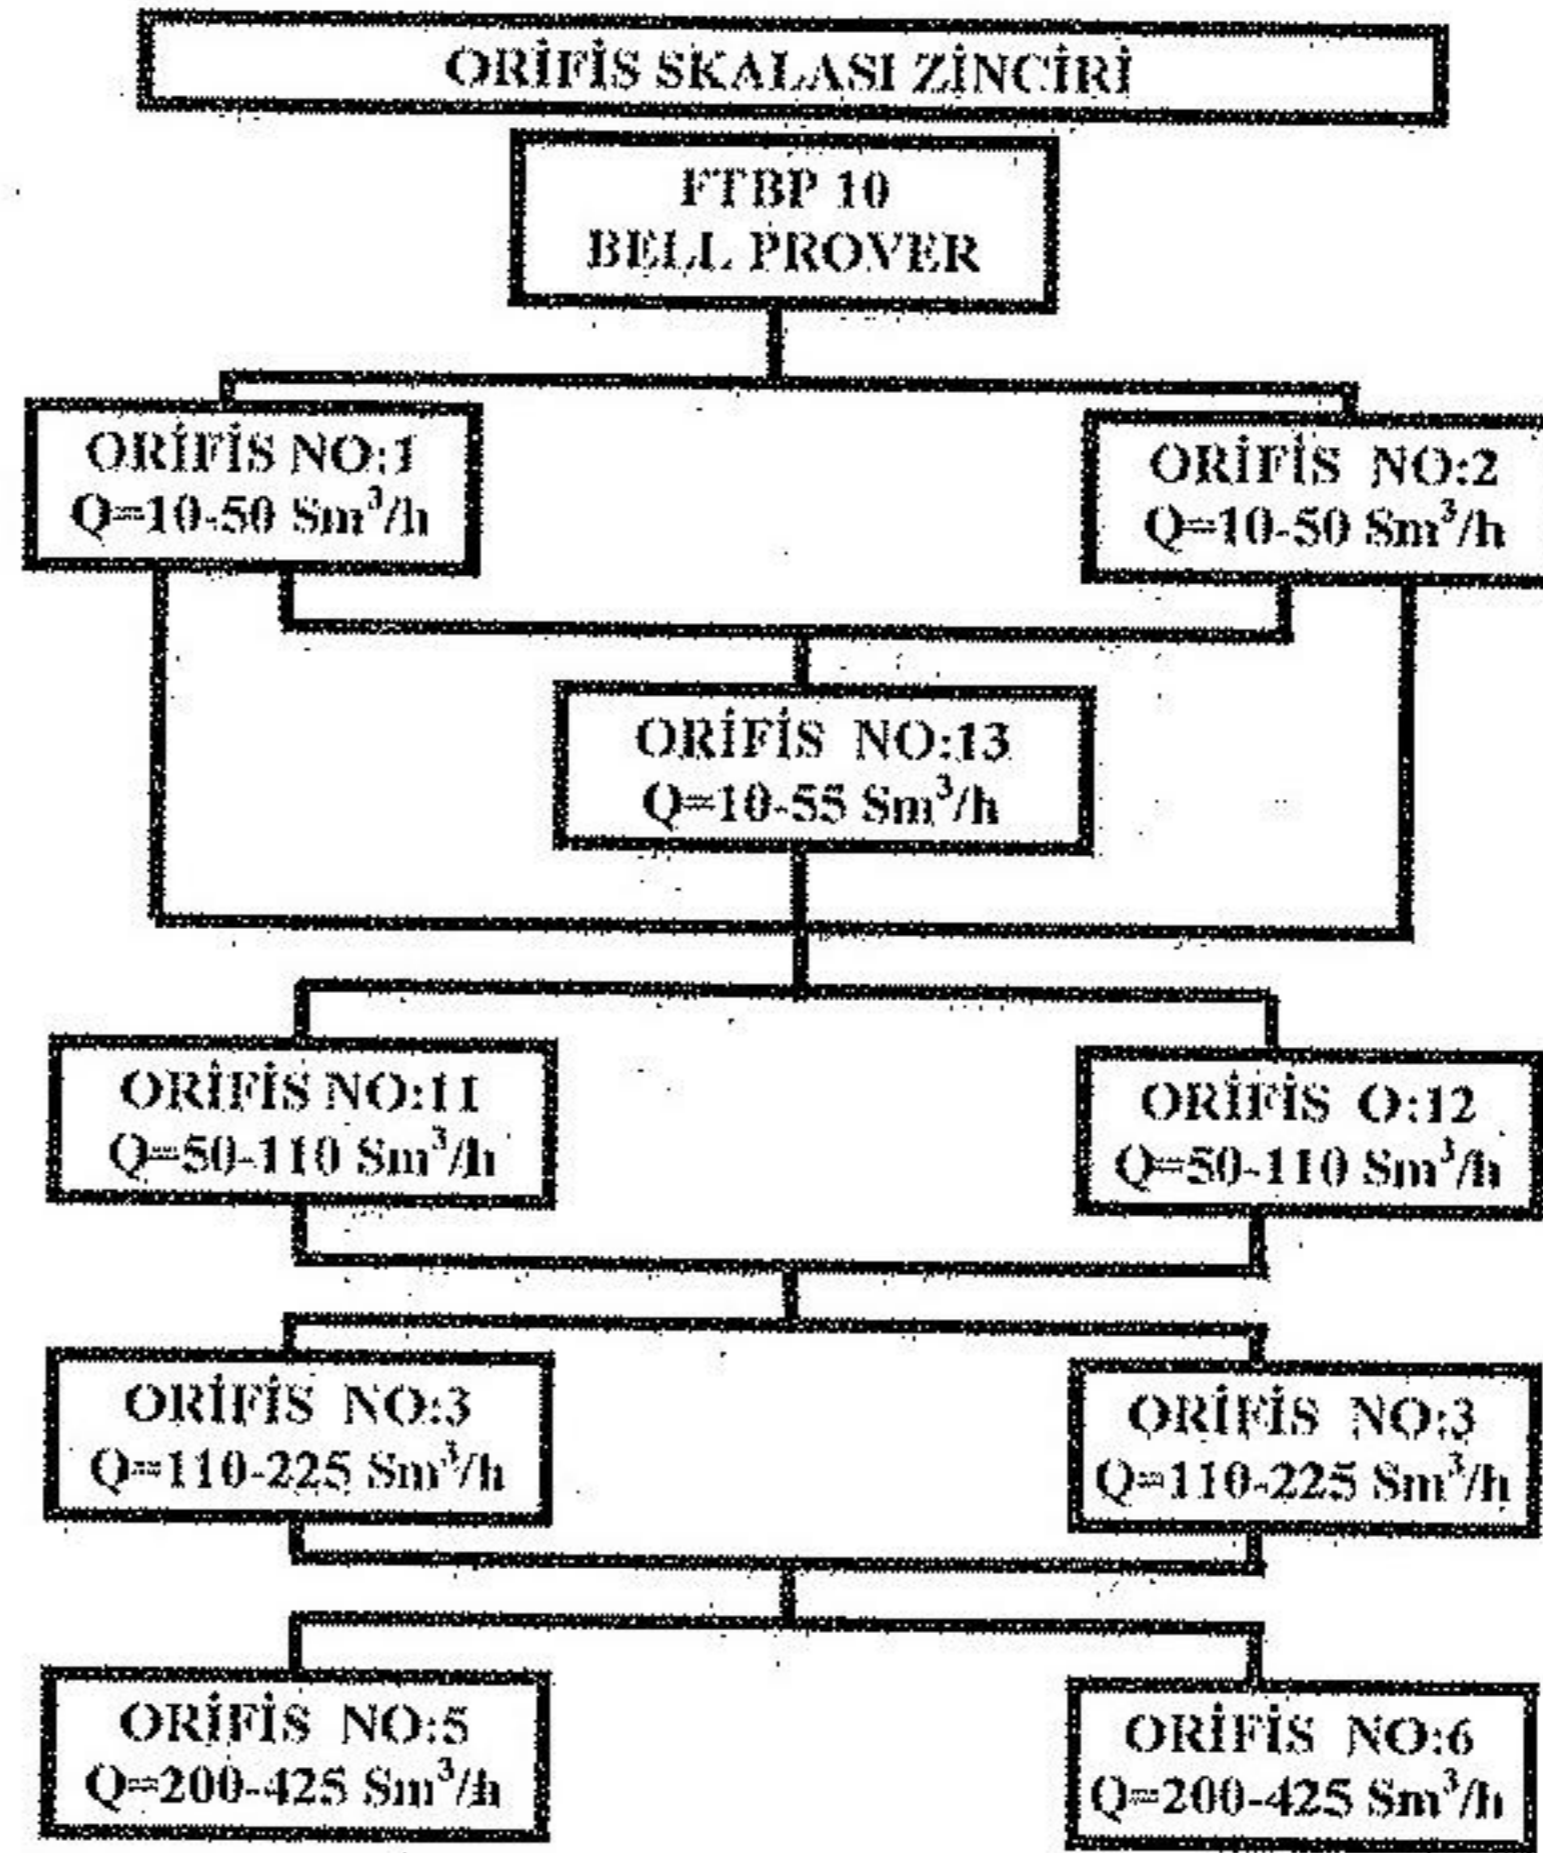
ORİFİS SKALASI ZİNCİRİ

FTBP 10
BELL PROVER

ORİFİS NO:1
Q=10-50 $Sm^3/h$

ORİFİS NO:2
Q=10-50 $Sm^3/h$

ORİFİS NO:13
Q=10-55 $Sm^3/h$

ORİFİS NO:11
Q=50-110 $Sm^3/h$

ORİFİS O:12
Q=50-110 $Sm^3/h$

ORİFİS NO:3
Q=110-225 $Sm^3/h$

ORİFİS NO:3
Q=110-225 $Sm^3/h$

ORİFİS NO:5
Q=200-425 $Sm^3/h$

ORİFİS NO:6
Q=200-425 $Sm^3/h$